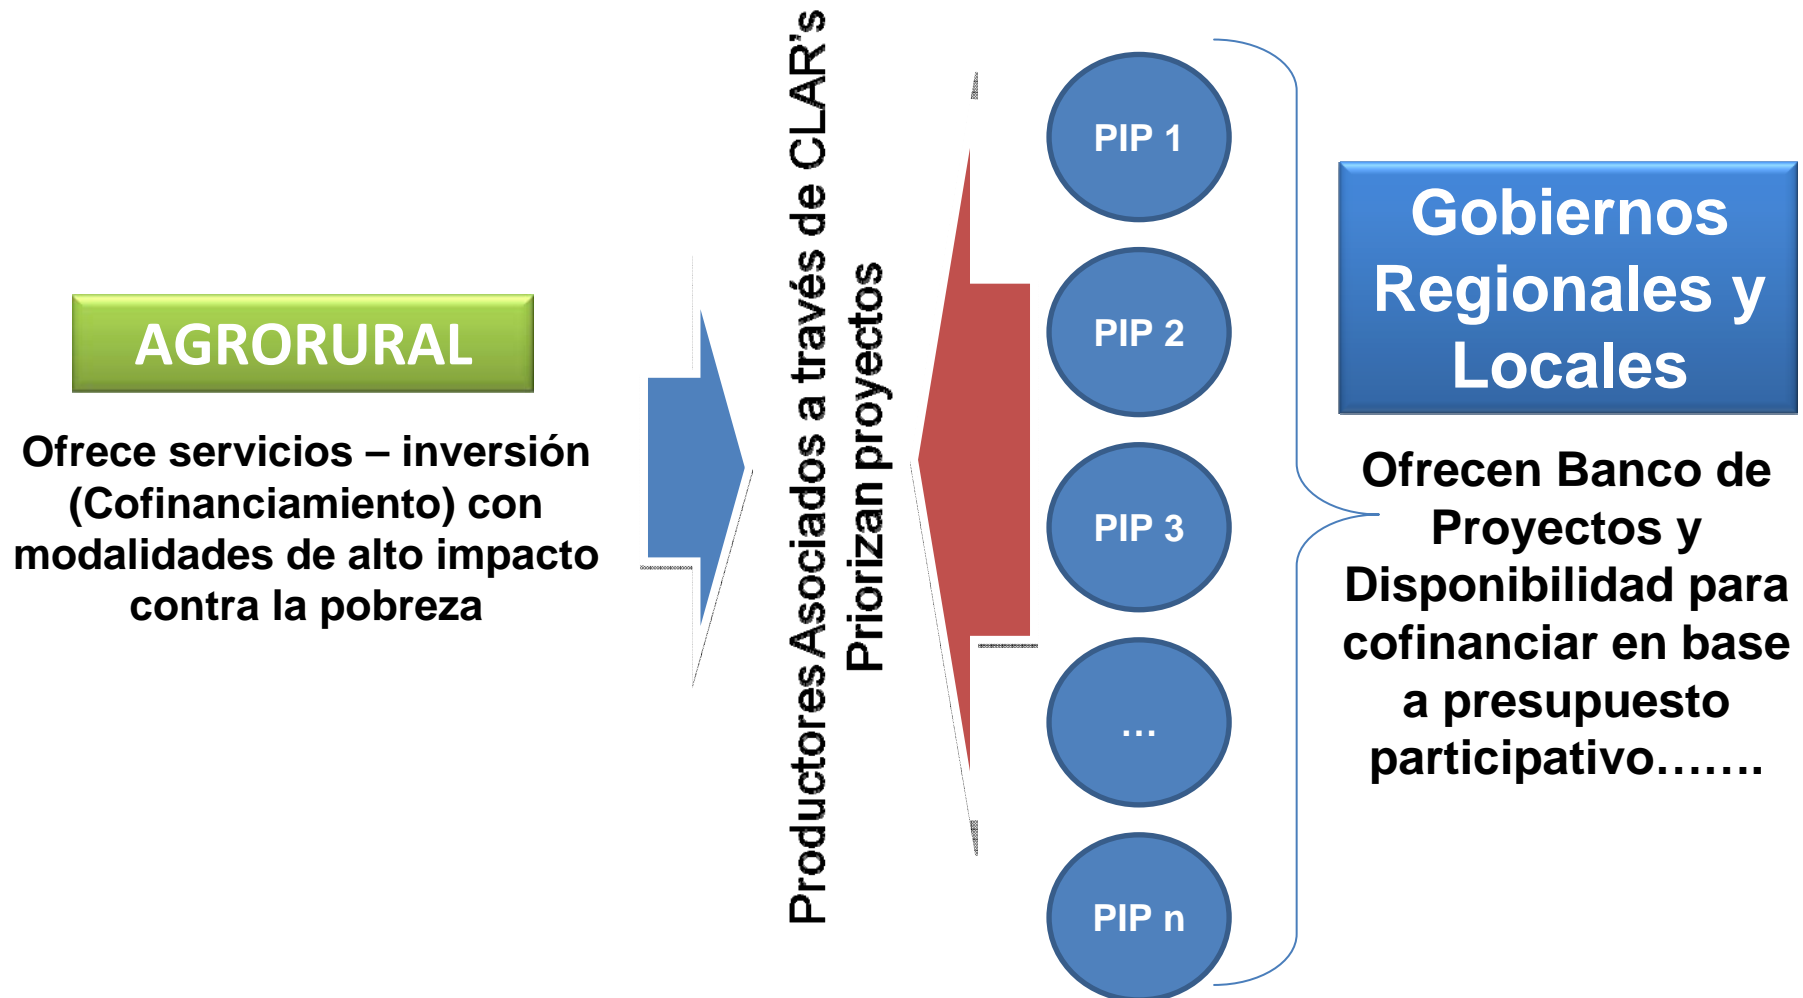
AGRORURAL

Ofrece servicios – inversión (Cofinanciamiento) con modalidades de alto impacto contra la pobreza

Productores Asociados a través de CLAR's Priorizan proyectos

PIP 1

PIP 2

PIP 3

...

PIP n

Gobiernos Regionales y Locales

Ofrecen Banco de Proyectos y Disponibilidad para cofinanciar en base a presupuesto participativo…….